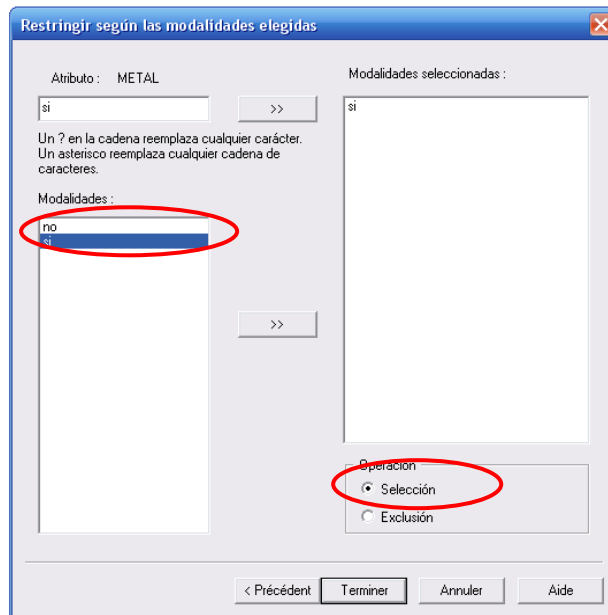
Restringir según las modalidades elegidas

Atributo : METAL

si

>>

Un ? en la cadena reemplaza cualquier carácter. Un asterisco reemplaza cualquier cadena de caracteres.

Modalidades :

no
si

>>

Modalidades seleccionadas :

si

Operación

Selección

Exclusión

< Précédent

Terminer

Annuler

Aide